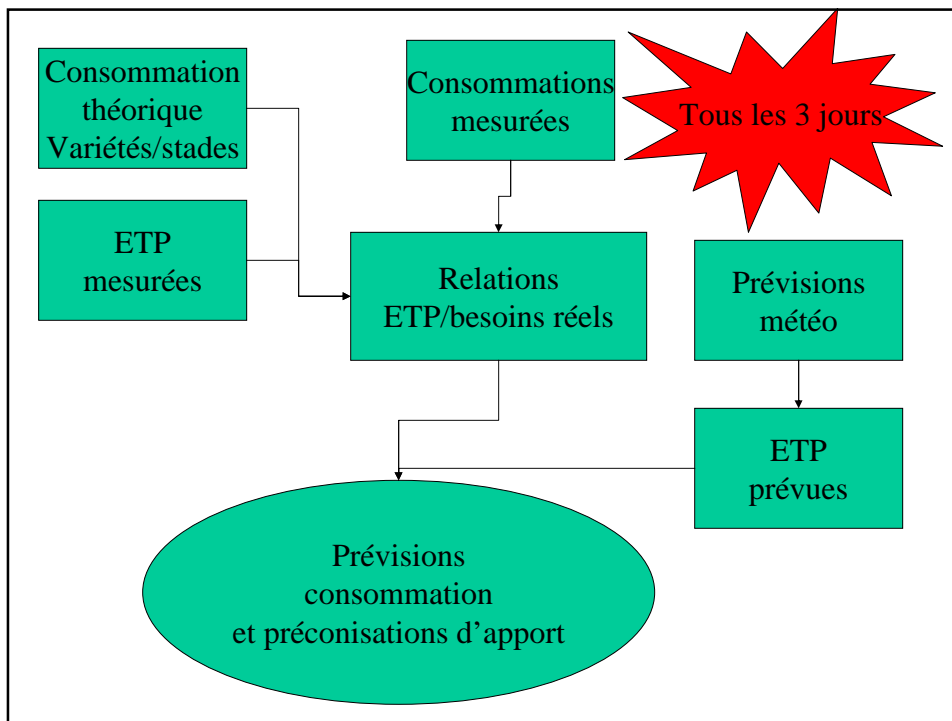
Consommation théorique Variétés/stades

Consommations mesurées

Tous les 3 jours

ETP mesurées

Relations ETP/besoins réels

Prévisions météo

ETP prévues

Prévisions consommation et préconisations d’apport